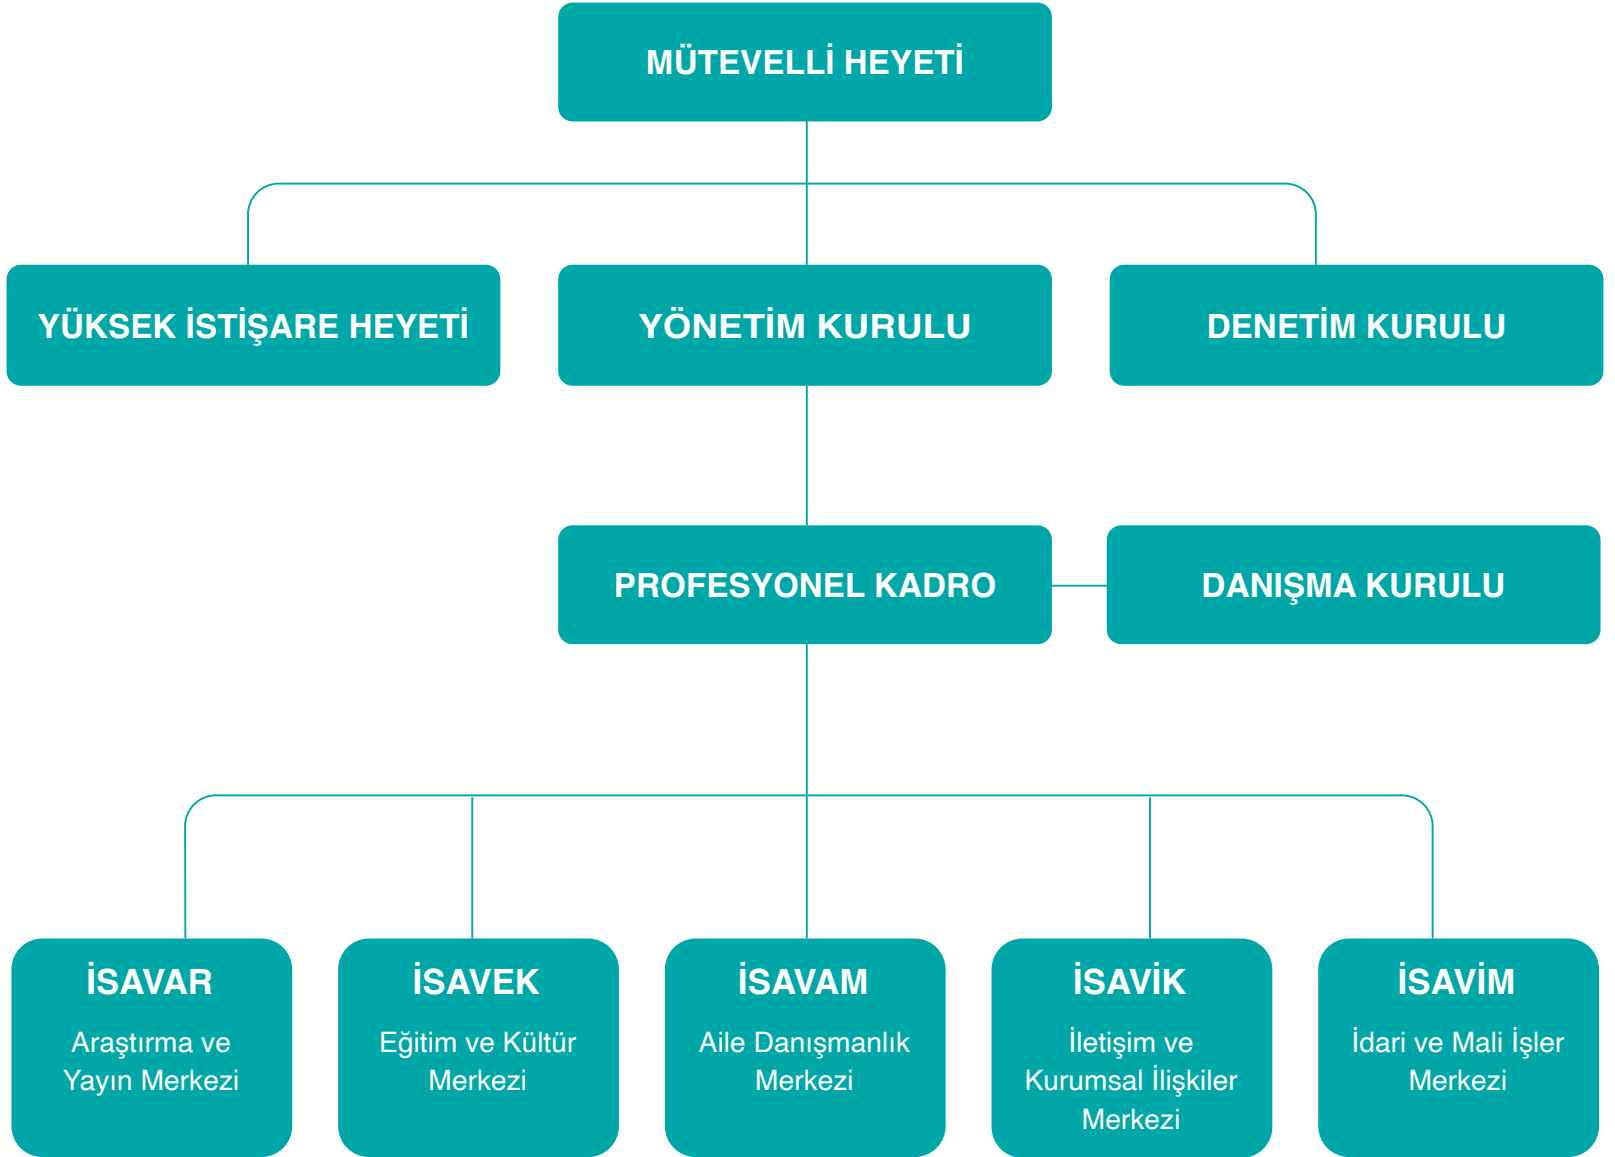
MÜTEVELLİ HEYETİ

YÜKSEK İSTİŞARE HEYETİ

YÖNETİM KURULU

DENETİM KURULU

PROFESYONEL KADRO

DANIŞMA KURULU

İSAVAR
Araştırma ve Yayın Merkezi

İSAVEK
Eğitim ve Kültür Merkezi

İSAVAM
Aile Danışmanlık Merkezi

İSAVİK
İletişim ve Kurumsal İlişkiler Merkezi

İSAVİM
İdari ve Mali İşler Merkezi